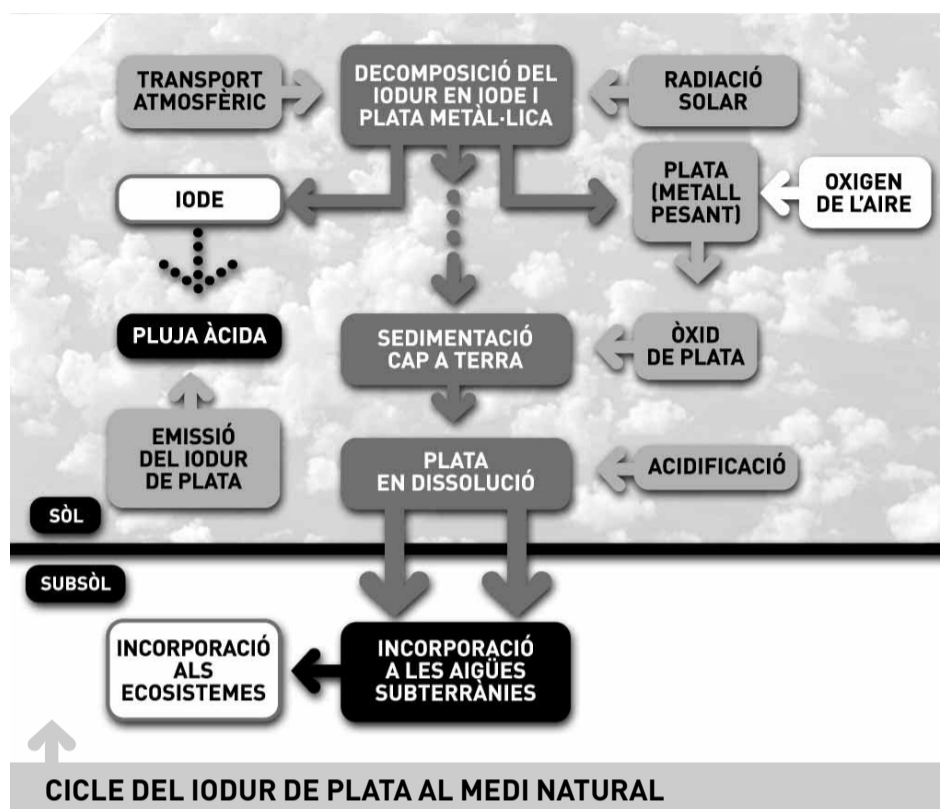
TRANSPORT ATMOSFÈRIC

DECOMPOSICIÓ DEL IODUR EN IODE I PLATA METÀL·LICA

RADIACIÓ SOLAR

IODE

PLATA (METALL PESANT)

OXIGEN DE L'AIRE

PLUJA ÀCIDA

SEDIMENTACIÓ CAP A TERRA

ÒXID DE PLATA

EMISSIÓ DEL IODUR DE PLATA

PLATA EN DISSOLUCIÓ

ACIDIFICACIÓ

SÒL

SUBSÒL

INCORPORACIÓ ALS ECOSISTEMES

INCORPORACIÓ A LES AIGÜES SUBTERRÀNIES

CICLE DEL IODUR DE PLATA AL MEDI NATURAL